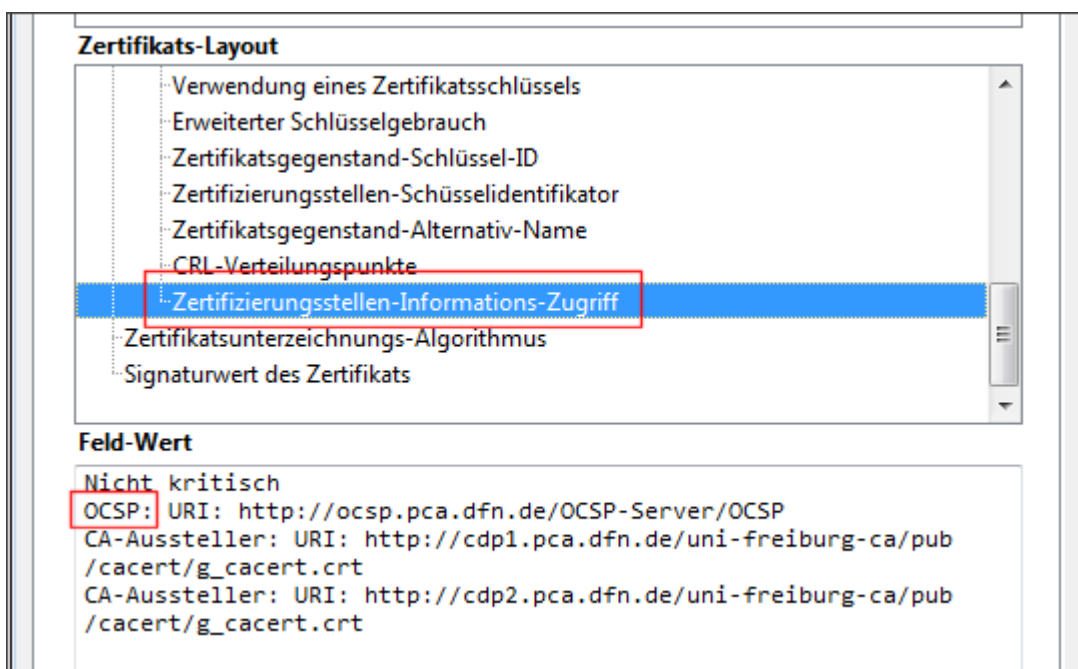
Zertifikats-Layout

Verwendung eines Zertifikatsschlüssels
Erweiterter Schlüsselgebrauch
Zertifikatsgegenstand-Schlüssel-ID
Zertifizierungsstellen-Schüsselidentifikator
Zertifikatsgegenstand-Alternativ-Name
CRL-Verteilungspunkte
Zertifizierungsstellen-Informations-Zugriff
Zertifikatsunterzeichnungs-Algorithmus
Signaturwert des Zertifikats

Feld-Wert

Nicht kritisch
OCSP: URI: http://ocsp.pca.dfn.de/OCSP-Server/OCSP
CA-Aussteller: URI: http://cdp1.pca.dfn.de/uni-freiburg-ca/pub/cacert/g_cacert.crt
CA-Aussteller: URI: http://cdp2.pca.dfn.de/uni-freiburg-ca/pub/cacert/g_cacert.crt